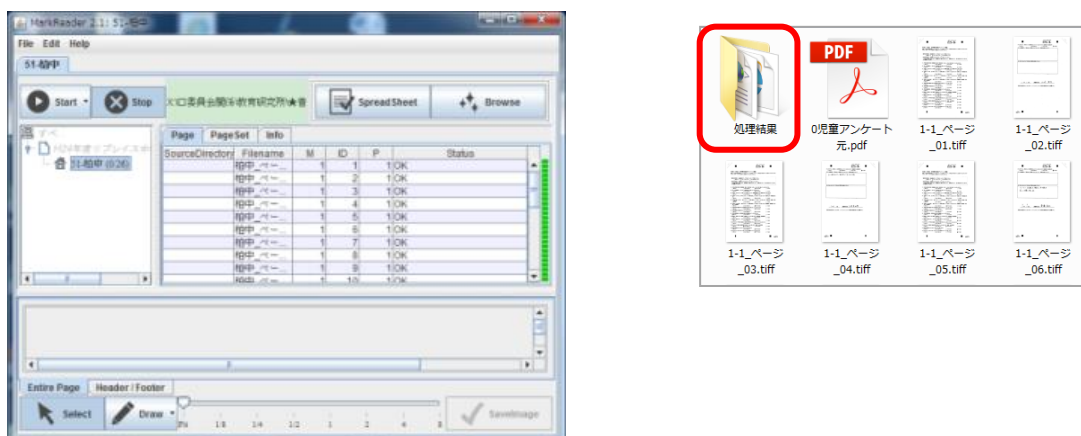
MarkReader 2.1: 51-稲中

File Edit Help

51-稲中

Start

Stop

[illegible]委員会関係教育研究所★書

SpreadSheet

Browse

すべて

H24年度ドプレイスト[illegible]

51-稲中 (0/26)

Page PageSet Info

| SourceDirectory | Filename | M | ID | P | Status |
|---|---|---|---|---|---|
| | 稲中_ペー... | 1 | 1 | 1 | OK |
| | 稲中_ペー... | 1 | 2 | 1 | OK |
| | 稲中_ペー... | 1 | 3 | 1 | OK |
| | 稲中_ペー... | 1 | 4 | 1 | OK |
| | 稲中_ペー... | 1 | 5 | 1 | OK |
| | 稲中_ペー... | 1 | 6 | 1 | OK |
| | 稲中_ペー... | 1 | 7 | 1 | OK |
| | 稲中_ペー... | 1 | 8 | 1 | OK |
| | 稲中_ペー... | 1 | 9 | 1 | OK |
| | 稲中_ペー... | 1 | 10 | 1 | OK |

Entire Page Header / Footer

Select

Draw

Fit 1/8 1/4 1/2 1 2 4 8

SaveImage

処理結果

PDF

0児童アンケート元.pdf

1-1_ページ_01.tiff

1-1_ページ_02.tiff

1-1_ページ_03.tiff

1-1_ページ_04.tiff

1-1_ページ_05.tiff

1-1_ページ_06.tiff